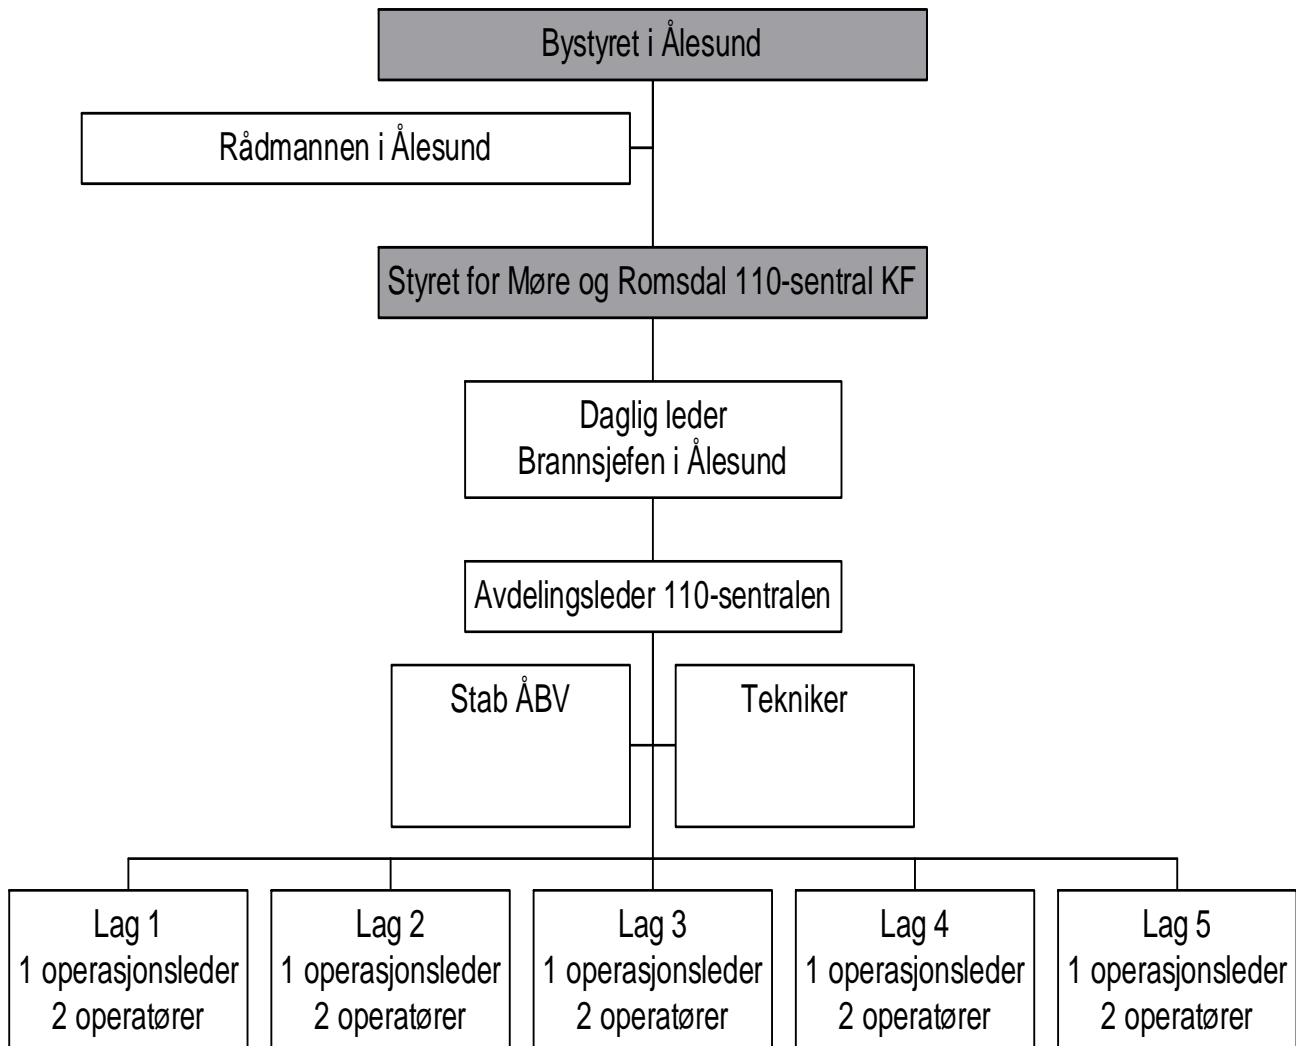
Bystyret i Ålesund

Rådmannen i Ålesund

Styret for Møre og Romsdal 110-sentral KF

Daglig leder
Brannsjefen i Ålesund

Avdelingsleder 110-sentralen

Stab ÅBV

Tekniker

Lag 1
1 operasjonsleder
2 operatører

Lag 2
1 operasjonsleder
2 operatører

Lag 3
1 operasjonsleder
2 operatører

Lag 4
1 operasjonsleder
2 operatører

Lag 5
1 operasjonsleder
2 operatører